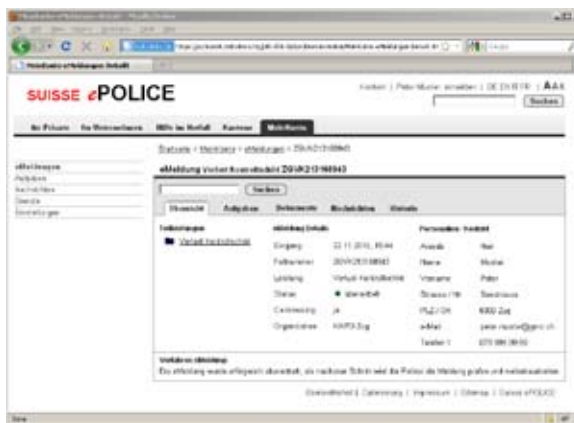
SUISSE ePOLICE

Kontakt | Peter Muster abmelden | DE FR IT | AAA

Suchen

Für Private | Für Unternehmen | Hilfe im Notfall | Karriere | Mein Konto

Startseite > Mein Konto > eMeldungen > ZGVK2131-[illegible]

eMeldungen
Aufgaben
Nachrichten
Dienste
Einstellungen

eMeldung Verlust Kontrollschild ZGVK2131-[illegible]

Suchen

Übersicht | Aufgaben | Dokumente | Nachrichten | Verlauf

Teilleistungen
Verlust Kontrollschild

eMeldung Detail
Eingang 22.11.2010, 15:44
Fallnummer ZGVK2131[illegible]
Leistung Verlust Kontrollschild
Status übermittelt
Zahlung ja
Organisation KAPO Zug

Personalien Melder
Anrede Herr
Name Muster
Vorname Peter
Strasse / Nr. Seestrasse
PLZ / Ort 6300 Zug
eMail peter.muster@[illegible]
Telefon 1 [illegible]

Verfahren eMeldung
Die eMeldung wurde erfolgreich übermittelt, als nächster Schritt wird die Polizei die Meldung prüfen und weiterbearbeiten.

Datenschutz & Datensicherheit | Impressum | Sitemap | Suisse ePOLICE